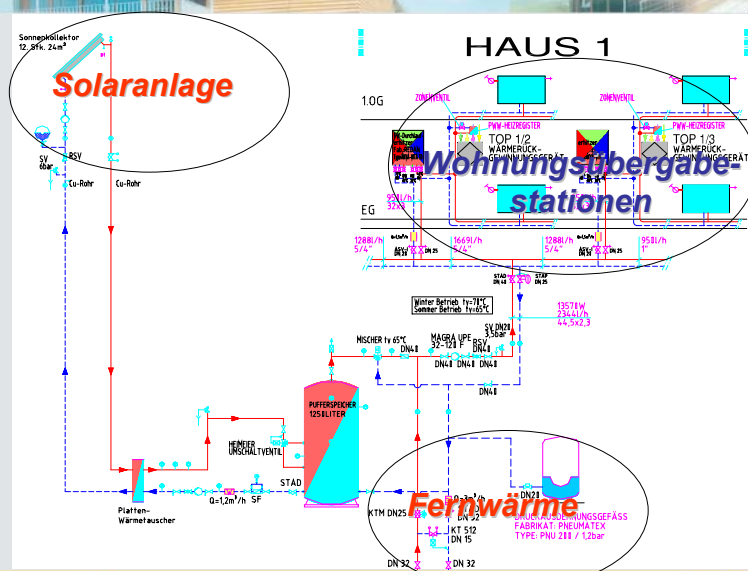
Sonnenkollektor
12 Stk. 24m²

Solaranlage

HAUS 1

1.OG

ZONENVENTIL

ZONENVENTIL

PWW-HEIZREGISTER

PWW-HEIZREGISTER

TOP 1/2
WÄRMERÜCK-
GEWINNUNGSGERÄT

TOP 1/3
WÄRMERÜCK-
GEWINNUNGSGERÄT

Wohnungsübergabe-
stationen

SV
6bar

RSV

Cu-Rohr

Cu-Rohr

EG

1208l/h
5/4"

1669l/h
5/4"

1208l/h
5/4"

958l/h
1"

STAD
DN 40

STAP
DN 25

Winter Betrieb tv=71°C
Sommer Betrieb tv=65°C

13570W
2344l/h
44,5x2,3

MISCHER tv 65°C

DN40

MAGRA UPE
32-120 F

SV DN20
3,5bar

RSV

DN40

DN40

DN40

DN40

PUFFERSPEICHER
1250LITER

HEIMEIER
UMSCHALTVENTIL

Platten-
Wärmetauscher

Q=1,2m³/h

SF

STAD

Fernwärme

DN20

KTM DN25

DN 32

KT 512
DN 15

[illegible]UNGSGEFÄSS
FABRIKAT: PNEUMATEX
TYPE: PNU 200 / 1,2bar

DN 32

DN 32